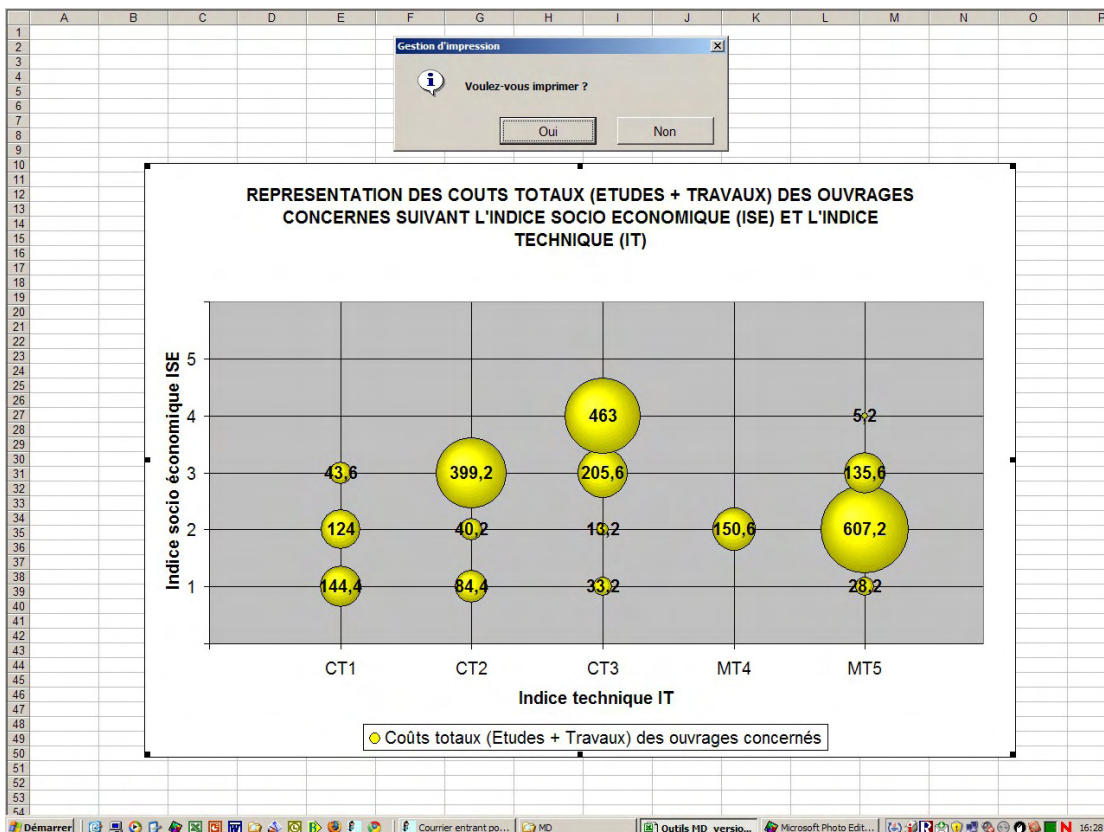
| | A | B | C | D | E | F | G | H | I | J | K | L | M | N | O | P |
|---|---|---|---|---|---|---|---|---|---|---|---|---|---|---|---|---|

1 2 3 4 5 6 7 8 9 10 11 12 13 14 15 16 17 18 19 20 21 22 23 24 25 26 27 28 29 30 31 32 33 34 35 36 37 38 39 40 41 42 43 44 45 46 47 48 49 50 51 52 53 54

Gestion d'impression

Voulez-vous imprimer ?

Oui

Non

REPRESENTATION DES COUTS TOTAUX (ETUDES + TRAVAUX) DES OUVRAGES CONCERNES SUIVANT L'INDICE SOCIO ECONOMIQUE (ISE) ET L'INDICE TECHNIQUE (IT)

Indice socio économique ISE

5
4
3
2
1

463
5,2
43,6
399,2
205,6
135,6
124
40,2
13,2
150,6
607,2
144,4
84,4
33,2
28,2

CT1 CT2 CT3 MT4 MT5

Indice technique IT

Coûts totaux (Etudes + Travaux) des ouvrages concernés

Démarrer | Courrier entrant po... | MD | Outils MD_versio... | Microsoft Photo Edit... | 16:28